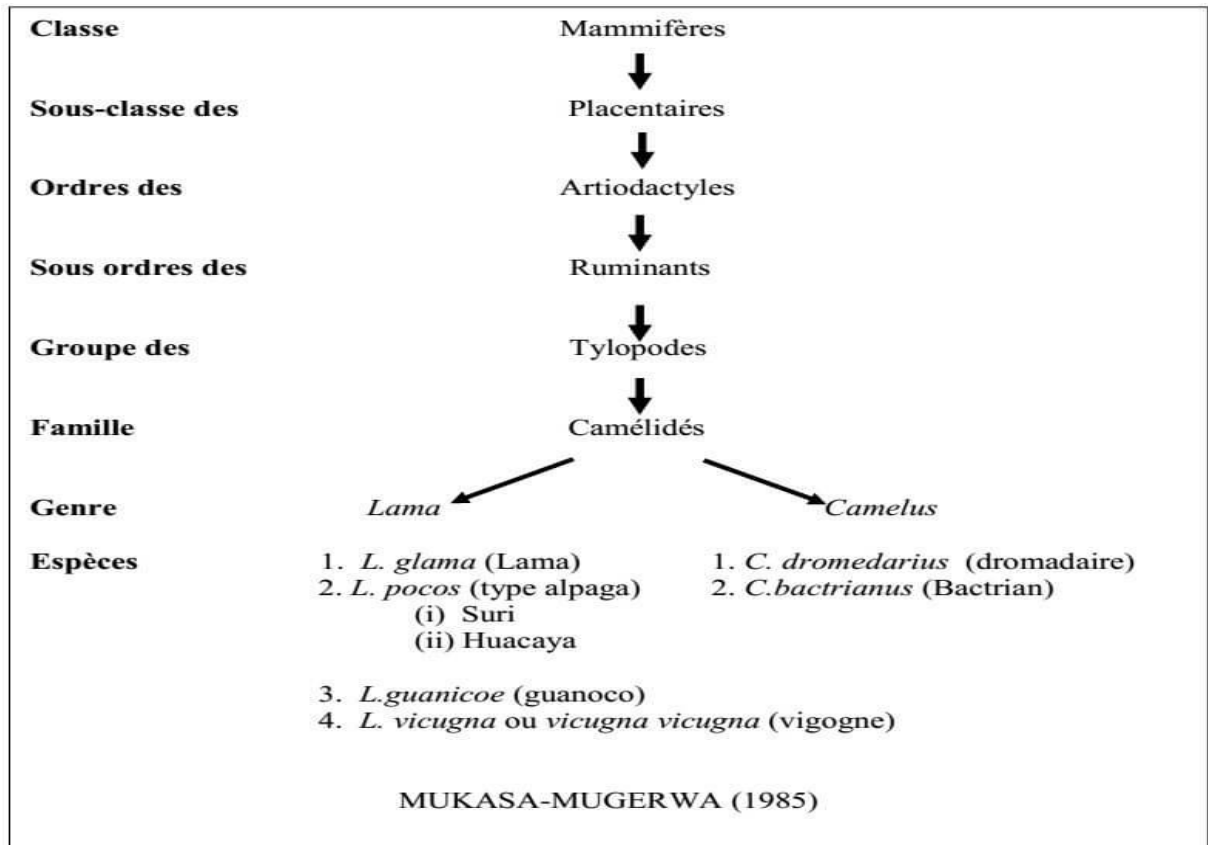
Classe Mammifères

Sous-classe des Placentaires

Ordres des Artiodactyles

Sous ordres des Ruminants

Groupe des Tylopodes

Famille Camélidés

Genre *Lama* *Camelus*

Espèces

1. *L. glama* (Lama)
2. *L. pocos* (type alpaga)
(i) Suri
(ii) Huacaya
3. *L.guanicoe* (guanoco)
4. *L. vicugna* ou *vicugna vicugna* (vigogne)

1. *C. dromedarius* (dromadaire)
2. *C.bactrianus* (Bactrian)

MUKASA-MUGERWA (1985)